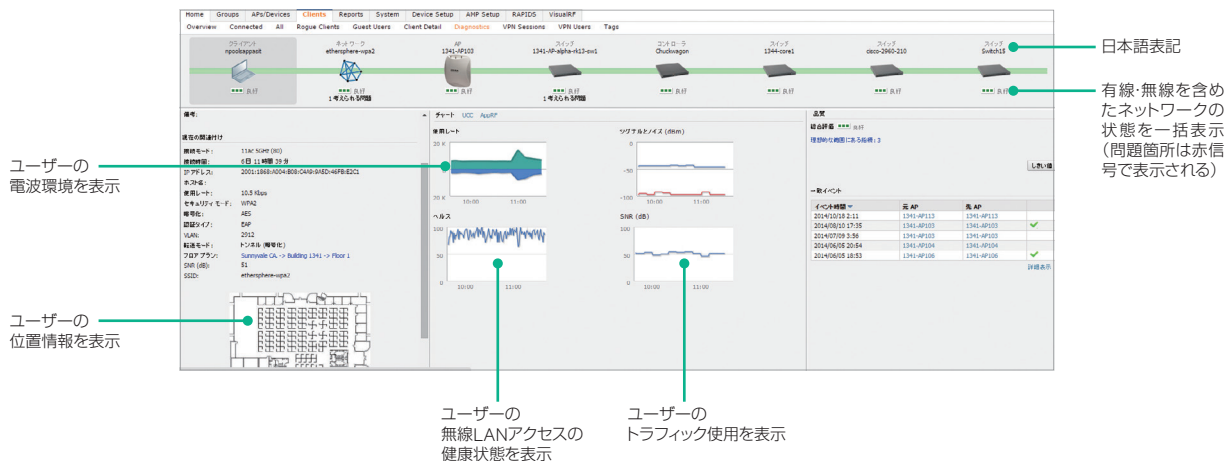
Home | Groups | APs/Devices | Clients | Reports | System | Device Setup | AMP Setup | RAPIDS | VisualRF

Overview | Connected | All | Rogue Clients | Guest Users | Client Detail | Diagnostics | VPN Sessions | VPN Users | Tags

クライアント npoolbappsdt
ネットワーク ethersphere-wpa2
AP 1341-AP103
スイッチ 1341-AP-alpha-rk13-sw1
コントローラ Chuckwagon
スイッチ 1344-core1
スイッチ cisco-2960-210
スイッチ Switch1$

良好
良好
1 考えられる問題
良好
良好
1 考えられる問題
良好
良好
良好
良好

日本語表記

有線･無線を含めたネットワークの状態を一括表示（問題箇所は赤信号で表示される）

備考:

現在の関連付け

無線モード: 11ac 5GHz (80)
接続時間: 6日 11時間 39分
IP アドレス: 2001:1868:A004:B08:C4A9:9A5D:46FB:E2C1
ホスト名:
使用レート: 10.5 Kbps
セキュリティモード: WPA2
暗号化: AES
認証タイプ: EAP
VLAN: 2012
転送モード: トンネル (暗号化)
フロアプラン: Sunnyvale CA -> Building 1341 -> Floor 1
SNR (dB): 51
SSID: ethersphere-wpa2

ユーザーの電波環境を表示

ユーザーの位置情報を表示

チャート UCC AppRF

使用レート
20 K
20 K
10:00
11:00

シグナルとノイズ (dBm)
0
-50
-100
10:00
11:00

ヘルス
100
50
0
10:00
11:00

SNR (dB)
100
50
0
10:00
11:00

ユーザーの無線LANアクセスの健康状態を表示

ユーザーのトラフィック使用を表示

品質
総合評価 良好
理想的な範囲にある指標: 3
しきい値

一般イベント

| イベント時間 | 元 AP | 先 AP | |
|---|---|---|---|
| 2014/10/18 2:11 | 1341-AP113 | 1341-AP113 | |
| 2014/08/10 17:35 | 1341-AP103 | 1341-AP103 | ✔ |
| 2014/07/09 3:56 | 1341-AP103 | 1341-AP103 | |
| 2014/06/05 20:54 | 1341-AP104 | 1341-AP104 | |
| 2014/06/05 18:53 | 1341-AP106 | 1341-AP106 | ✔ |

詳細表示